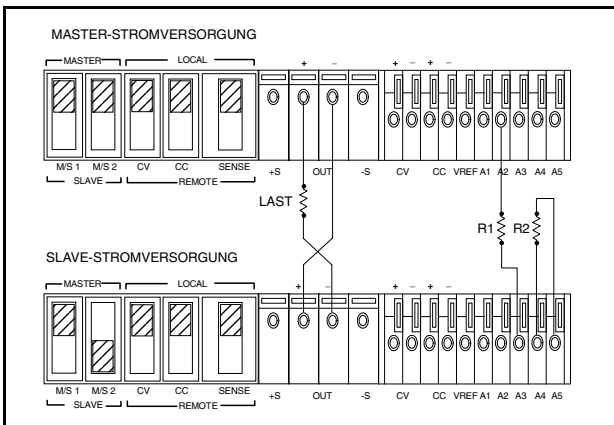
MASTER-STROMVERSORGUNG

MASTER LOCAL

M/S 1 M/S 2 CV CC SENSE

SLAVE REMOTE

+ –

+S OUT -S

+ – + –

CV CC VREF A1 A2 A3 A4 A5

LAST

R1 R2

SLAVE-STROMVERSORGUNG

MASTER LOCAL

M/S 1 M/S 2 CV CC SENSE

SLAVE REMOTE

+ –

+S OUT -S

+ – + –

CV CC VREF A1 A2 A3 A4 A5